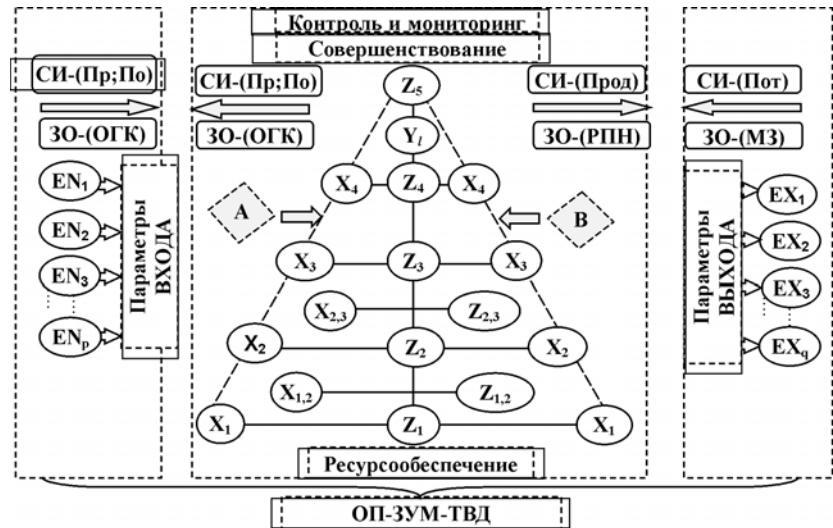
Контроль и мониторинг
Совершенствование

СИ-(Пр;По)
ЗО-(ОГК)
$EN_1$
$EN_2$
$EN_3$
$EN_p$
Параметры ВХОДА

СИ-(Пр;По)
ЗО-(ОГК)
СИ-(Прод)
ЗО-(РПН)

$Z_5$
$Y_l$
$X_4$ $Z_4$ $X_4$
A
B
$X_3$ $Z_3$ $X_3$
$X_{2,3}$ $Z_{2,3}$
$X_2$ $Z_2$ $X_2$
$X_{1,2}$ $Z_{1,2}$
$X_1$ $Z_1$ $X_1$

СИ-(Пот)
ЗО-(МЗ)
Параметры ВЫХОДА
$EX_1$
$EX_2$
$EX_3$
$EX_q$

Ресурсообеспечение

ОП-ЗУМ-ТВД